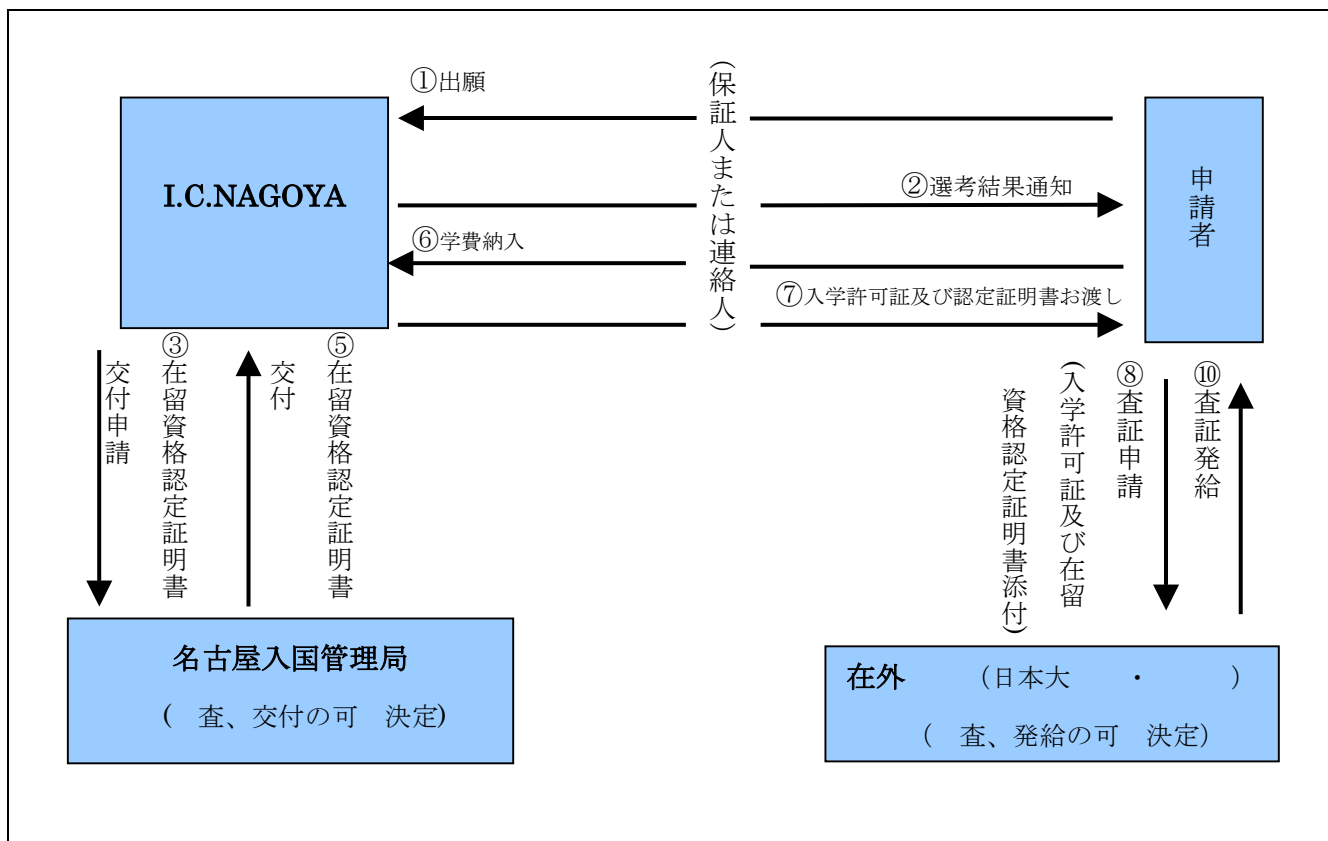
①出願

(保証人または連絡人)

I.C.NAGOYA

②選考結果通知

申請者

⑥学費納入

⑦入学許可証及び認定証明書お渡し

③在留資格認定証明書

交付申請

交付

⑤在留資格認定証明書

⑧査証申請

(入学許可証及び在留資格認定証明書添付)

⑩査証発給

名古屋入国管理局

( 査、交付の可 決定)

在外 (日本大 ・ )

( 査、発給の可 決定)